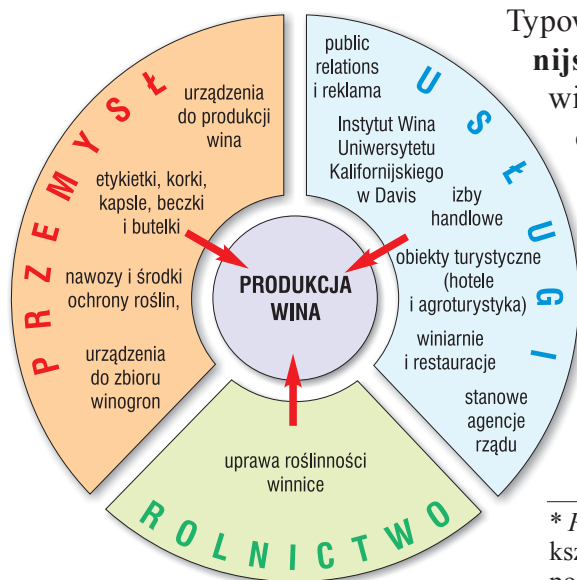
Typow

nijs

wi

PRZEMYSŁ

urządzenia do produkcji wina

etykietki, korki, kapsle, beczki i butelki

nawozy i środki ochrony roślin,

urządzenia do zbioru winogron

USŁUGI

public relations i reklama

Instytut Wina Uniwersytetu Kalifornijskiego w Davis

izby handlowe

obiekty turystyczne (hotele i agroturystyka)

winiarnie i restauracje

stanowe agencje rządu

PRODUKCJA WINA

uprawa roślinności winnice

ROLNICTWO

* F

ksz